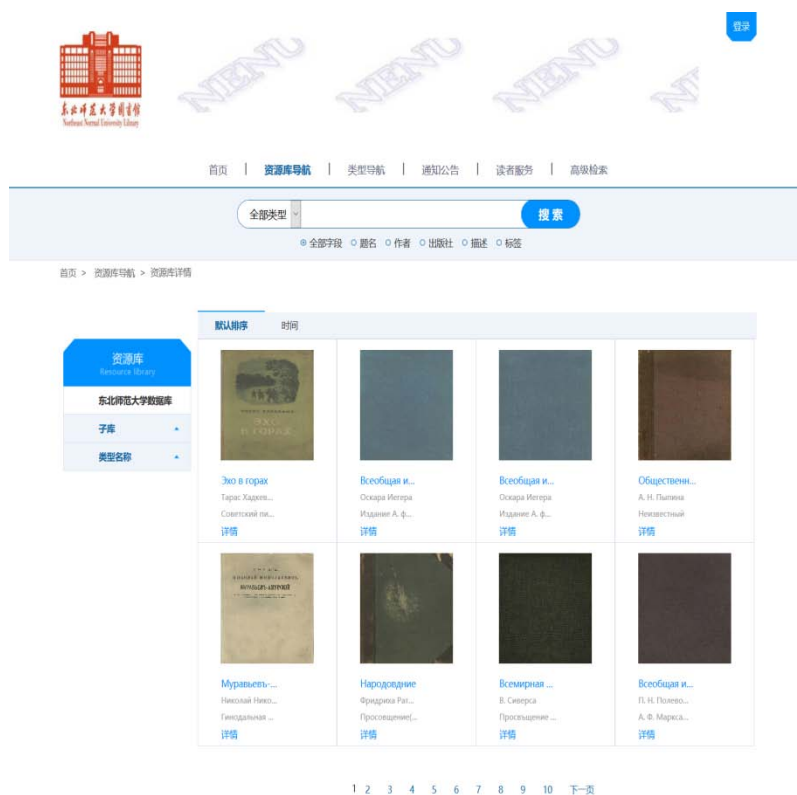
东北师范大学图书馆
Northeast Normal University Library

NENU NENU NENU NENU

登录

首页 | 资源库导航 | 类型导航 | 通知公告 | 读者服务 | 高级检索

全部类型
搜 索
全部字段 题名 作者 出版社 描述 标签

首页 > 资源库导航 > 资源库详情

资源库
Resource library
东北师范大学数据库
子库
类型名称

默认排序 时间

Эхо в горах
Тарас Хадкев...
Советский пи...
详情

Всеобщая и...
Оскара Иегера
Издание А. ф...
详情

Всеобщая и...
Оскара Иегера
Издание А. ф...
详情

Общественн...
А. Н. Пыпина
Неизвестный
详情

Муравьевъ-...
Николай Нико...
Гиподальная ...
详情

Народовдние
Фридриха Рат...
Просвощение(...
详情

Всемирная ...
В. Сиверса
Просвещение ...
详情

Всеобщая и...
П. Н. Полево...
А. Ф. Маркса...
详情

1 2 3 4 5 6 7 8 9 10 下一页